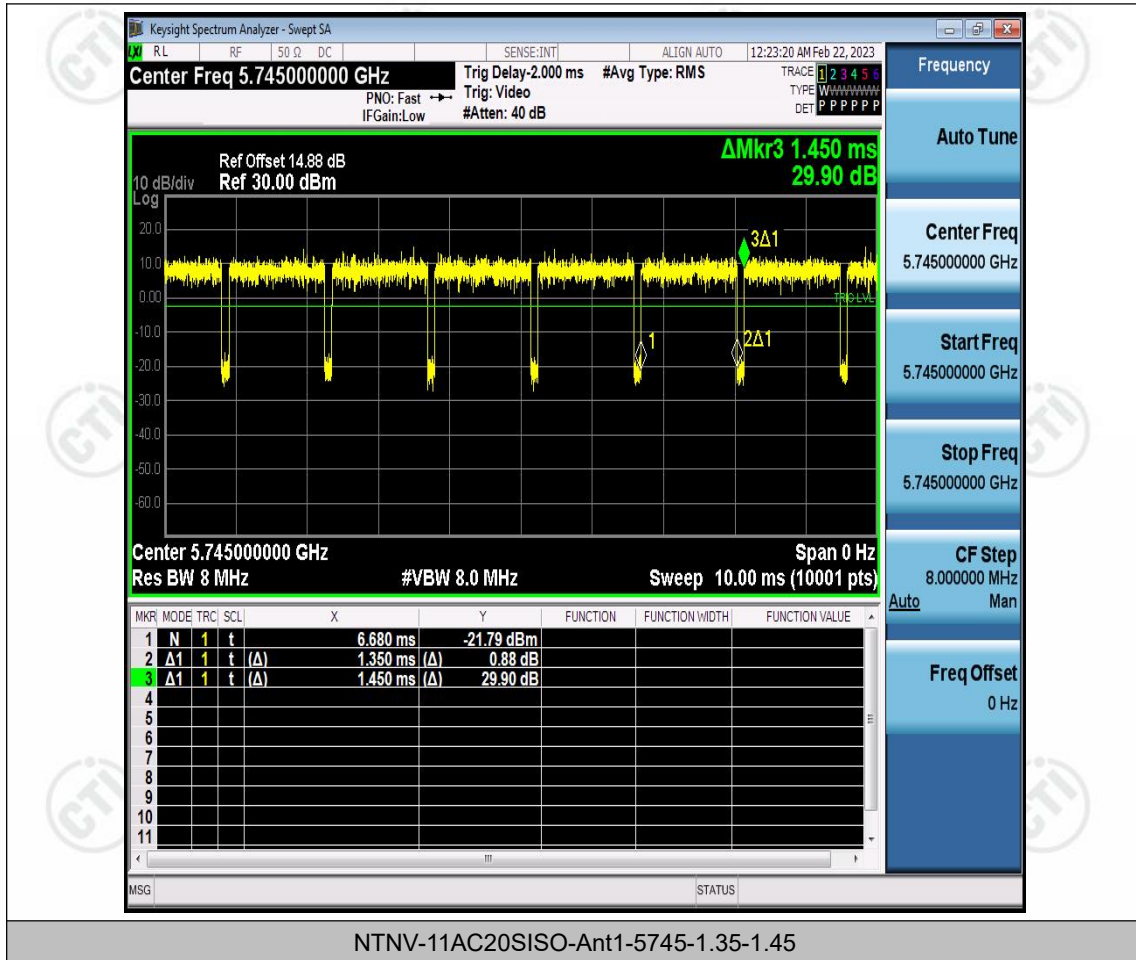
Keysight Spectrum Analyzer - Swept SA

RL RF 50 Ω DC SENSE:INT ALIGN AUTO 12:23:20 AM Feb 22, 2023

Center Freq 5.745000000 GHz

PNO: Fast IFGain:Low

Trig Delay-2.000 ms Trig: Video #Atten: 40 dB

#Avg Type: RMS

TRACE 1 2 3 4 5 6 TYPE WWWWWW DET P P P P P P

Frequency

Ref Offset 14.88 dB
10 dB/div Ref 30.00 dBm
Log

ΔMkr3 1.450 ms
29.90 dB

Auto Tune

20.0
10.0
0.00
-10.0
-20.0
-30.0
-40.0
-50.0
-60.0

3Δ1
1
2Δ1
TRIG LVL

Center Freq
5.745000000 GHz

Start Freq
5.745000000 GHz

Stop Freq
5.745000000 GHz

Center 5.745000000 GHz
Res BW 8 MHz
#VBW 8.0 MHz
Span 0 Hz
Sweep 10.00 ms (10001 pts)

CF Step
8.000000 MHz
Auto Man

| MKR | MODE | TRC | SCL | X | | Y | FUNCTION | FUNCTION WIDTH | FUNCTION VALUE |
|---|---|---|---|---|---|---|---|---|---|
| 1 | N | 1 | t | 6.680 ms | | -21.79 dBm | | | |
| 2 | Δ1 | 1 | t (Δ) | 1.350 ms | (Δ) | 0.88 dB | | | |
| 3 | Δ1 | 1 | t (Δ) | 1.450 ms | (Δ) | 29.90 dB | | | |
| 4 | | | | | | | | | |
| 5 | | | | | | | | | |
| 6 | | | | | | | | | |
| 7 | | | | | | | | | |
| 8 | | | | | | | | | |
| 9 | | | | | | | | | |
| 10 | | | | | | | | | |
| 11 | | | | | | | | | |

Freq Offset
0 Hz

MSG STATUS

NTNV-11AC20SISO-Ant1-5745-1.35-1.45